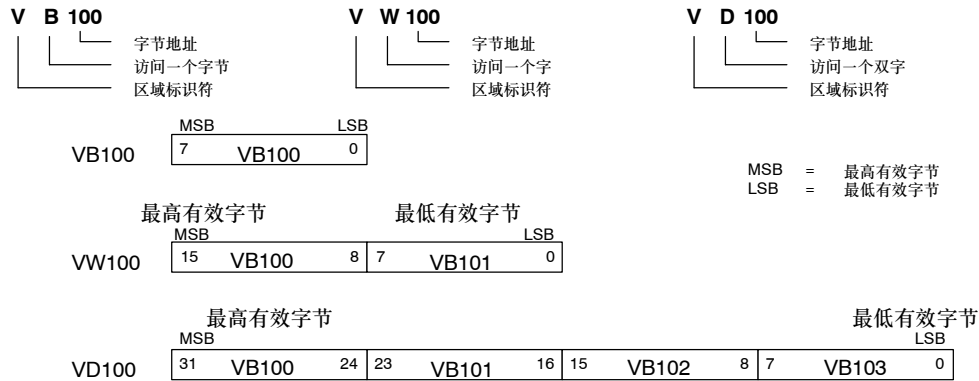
V B 100
字节地址
访问一个字节
区域标识符

V W 100
字节地址
访问一个字
区域标识符

V D 100
字节地址
访问一个双字
区域标识符

MSB LSB
VB100 7 VB100 0

MSB = 最高有效字节
LSB = 最低有效字节

最高有效字节 最低有效字节
MSB LSB
VW100 15 VB100 8 7 VB101 0

最高有效字节 最低有效字节
MSB LSB
VD100 31 VB100 24 23 VB101 16 15 VB102 8 7 VB103 0